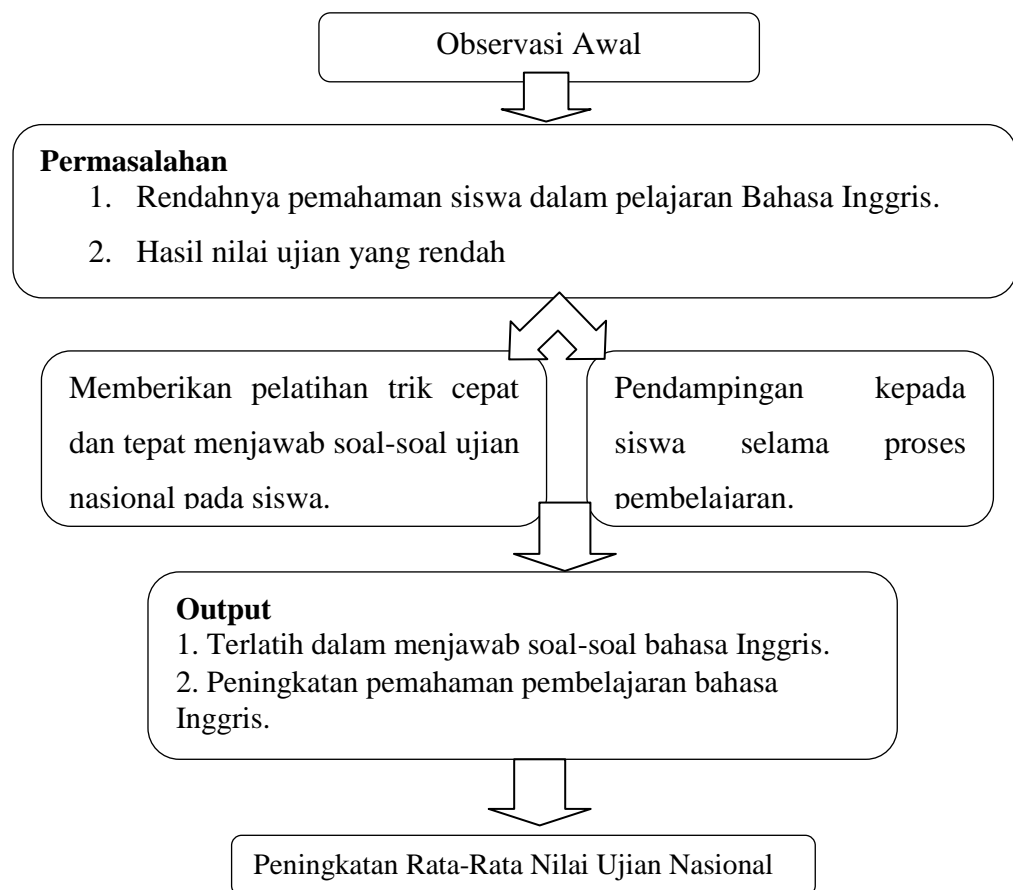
Observasi Awal

**Permasalahan**
1. Rendahnya pemahaman siswa dalam pelajaran Bahasa Inggris.
2. Hasil nilai ujian yang rendah

Memberikan pelatihan trik cepat dan tepat menjawab soal-soal ujian nasional pada siswa.

Pendampingan kepada siswa selama proses pembelajaran.

**Output**
1. Terlatih dalam menjawab soal-soal bahasa Inggris.
2. Peningkatan pemahaman pembelajaran bahasa Inggris.

Peningkatan Rata-Rata Nilai Ujian Nasional